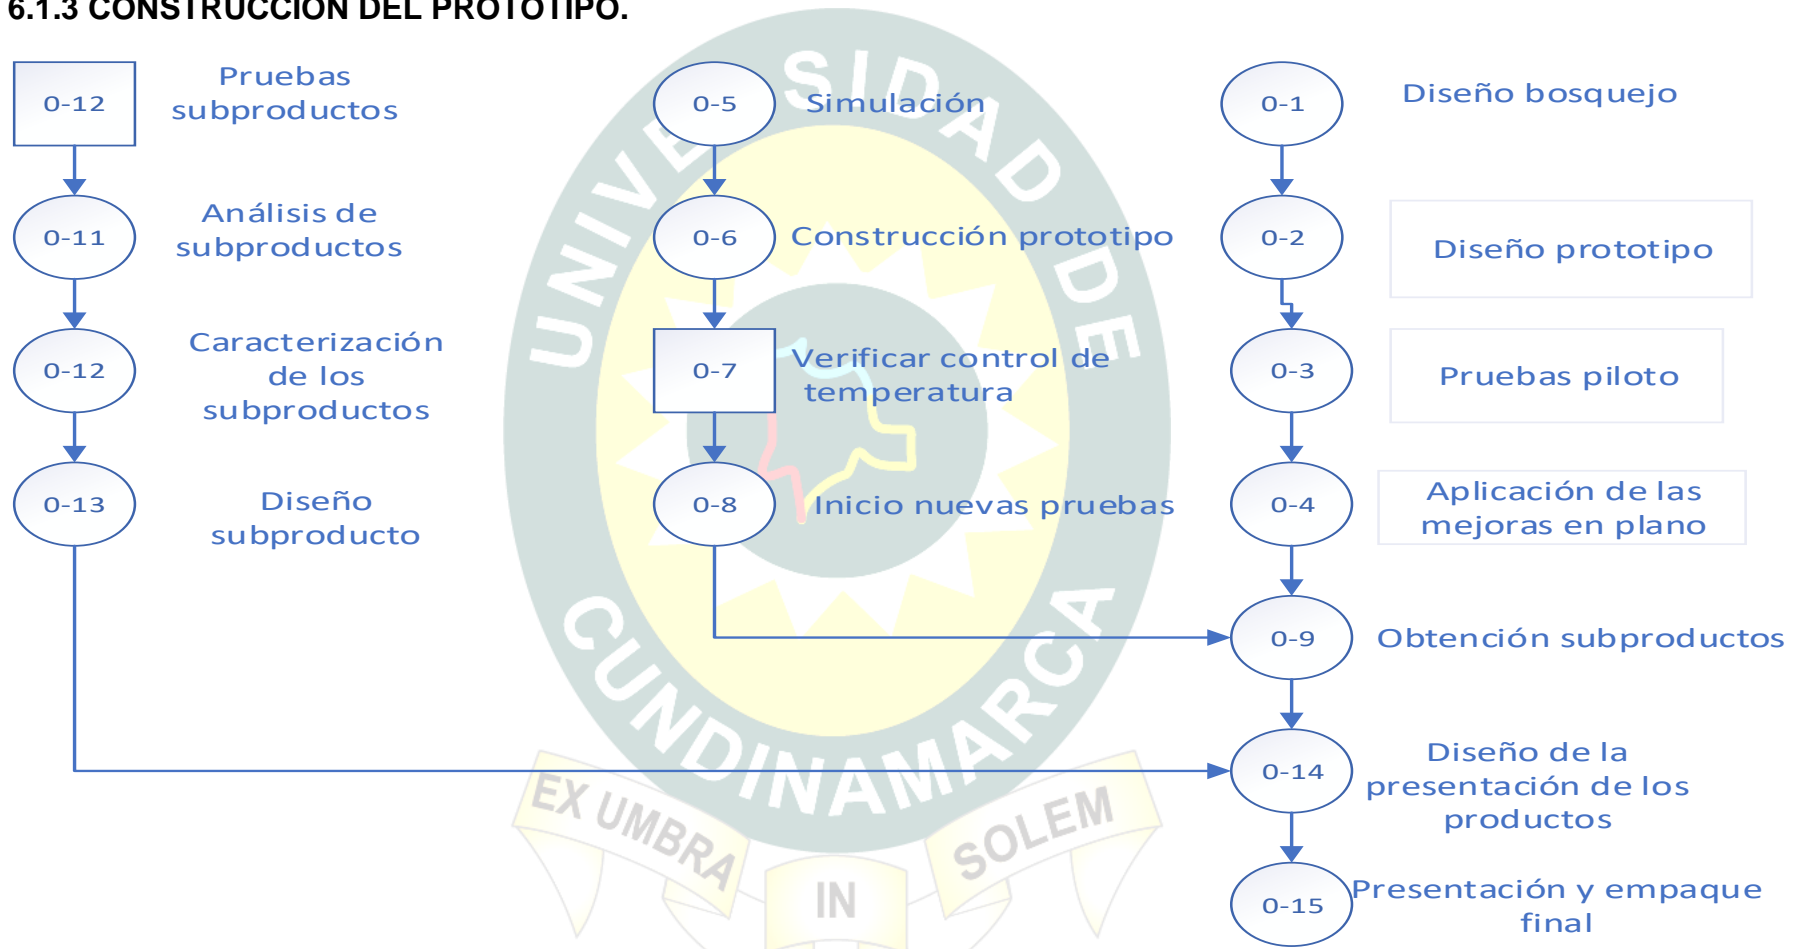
6.1.3 CONSTRUCCIÓN DEL PROTOTIPO.

0-12 Pruebas subproductos

0-11 Análisis de subproductos

0-12 Caracterización de los subproductos

0-13 Diseño subproducto

0-5 Simulación

0-6 Construcción prototipo

0-7 Verificar control de temperatura

0-8 Inicio nuevas pruebas

0-1 Diseño bosquejo

0-2 Diseño prototipo

0-3 Pruebas piloto

0-4 Aplicación de las mejoras en plano

0-9 Obtención subproductos

0-14 Diseño de la presentación de los productos

0-15 Presentación y empaque final

UNIVERSIDAD DE CUNDINAMARCA

EX UMBRA IN SOLEM